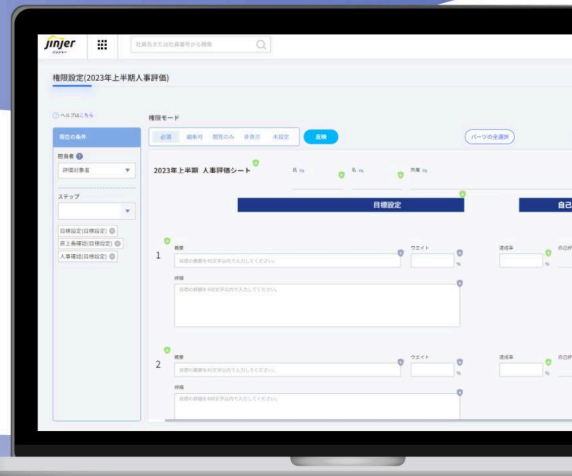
jinjer

社員名または社員番号から検索

権限設定(2023年上半期人事評価)

ヘルプはこちら

現在の条件

担当者

評価対象者

ステップ

目標設定(目標設定)
系上長確認(目標設定)
人事確認(目標設定)

権限モード

必須 編集可 閲覧のみ 非表示 未設定 反映

パーツの全選択

2023年上半期 人事評価シート

氏 名 所属

目標設定

自己

1

概要

目標の概要を60文字以内で入力してください。

ウエイト

%

達成率

%

詳細

目標の詳細を60文字以内で入力してください。

2

概要

目標の概要を60文字以内で入力してください。

ウエイト

%

達成率

%

詳細